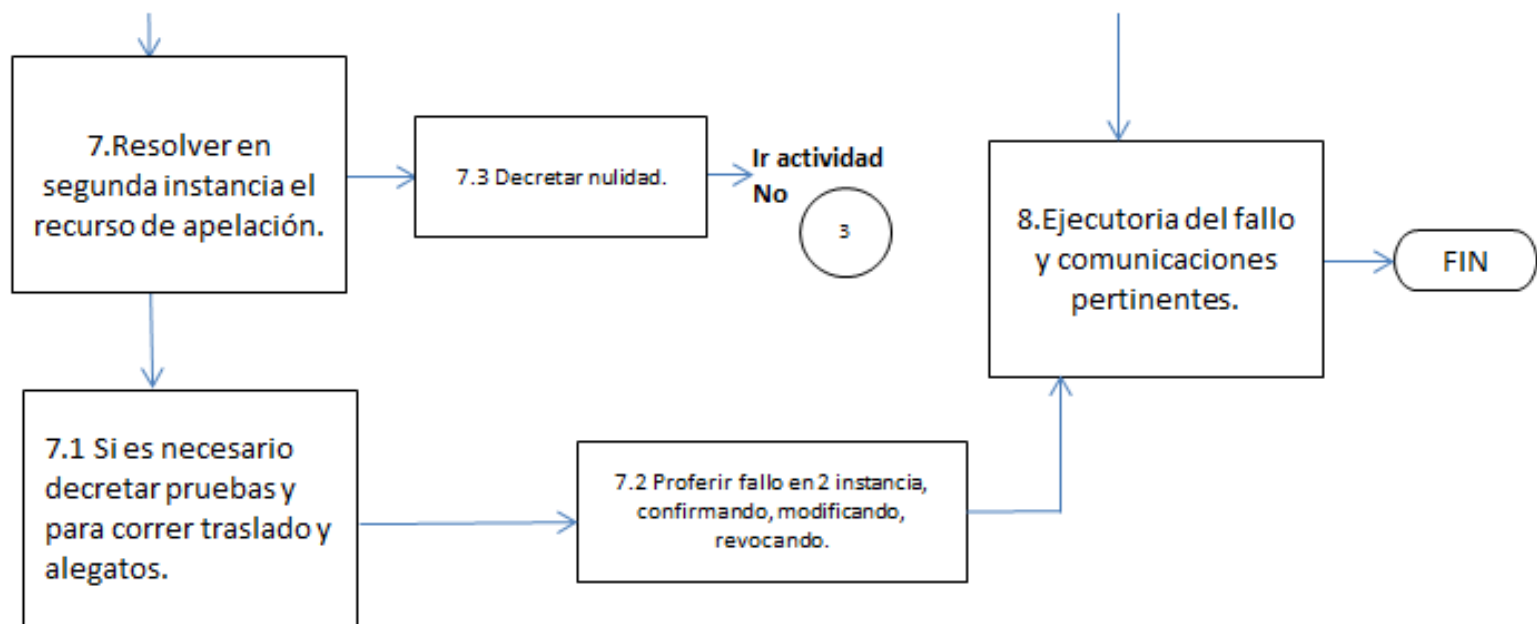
7.Resolver en segunda instancia el recurso de apelación.

7.3 Decretar nulidad.

Ir actividad No

3

8.Ejecutoria del fallo y comunicaciones pertinentes.

FIN

7.1 Si es necesario decretar pruebas y para correr traslado y alegatos.

7.2 Proferir fallo en 2 instancia, confirmando, modificando, revocando.